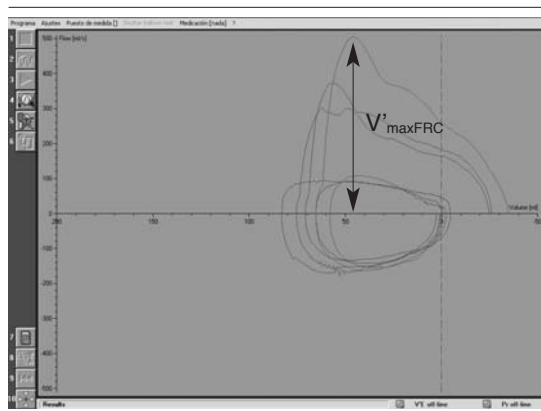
Programa Ajustes Puesto de medida [] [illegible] Medicación [nada] ?

1
2
3
4
5
6

500 Flow [ml/s]
400
300
200
100
0
-100
-200
-300
-400
-500

200
150
100
50
0
-50

Volume [ml]

V'$_{maxFRC}$

7
8
9
10

Results

V'E off-line

Pr off-line